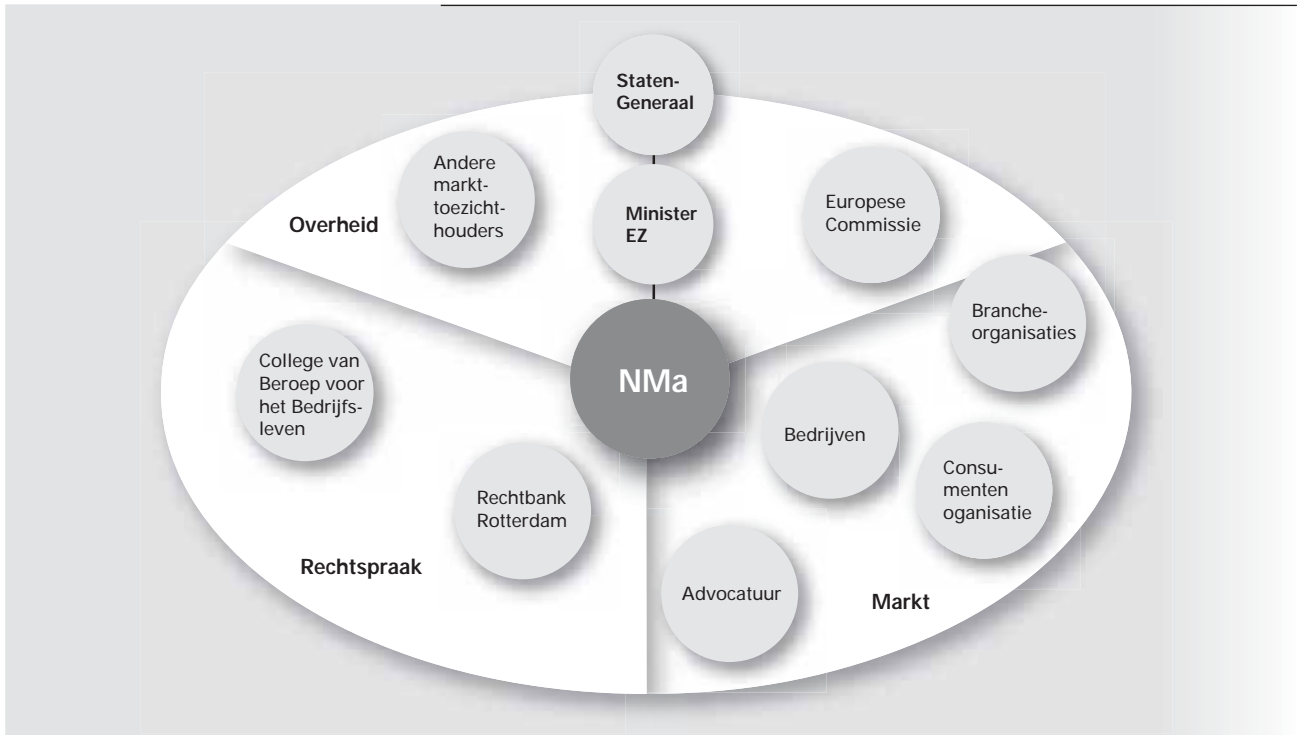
Staten-Generaal

Andere markttoezichthouders

Overheid

Minister EZ

Europese Commissie

Brancheorganisaties

College van Beroep voor het Bedrijfsleven

NMa

Bedrijven

Consumenten organisatie

Rechtbank Rotterdam

Rechtspraak

Advocatuur

Markt